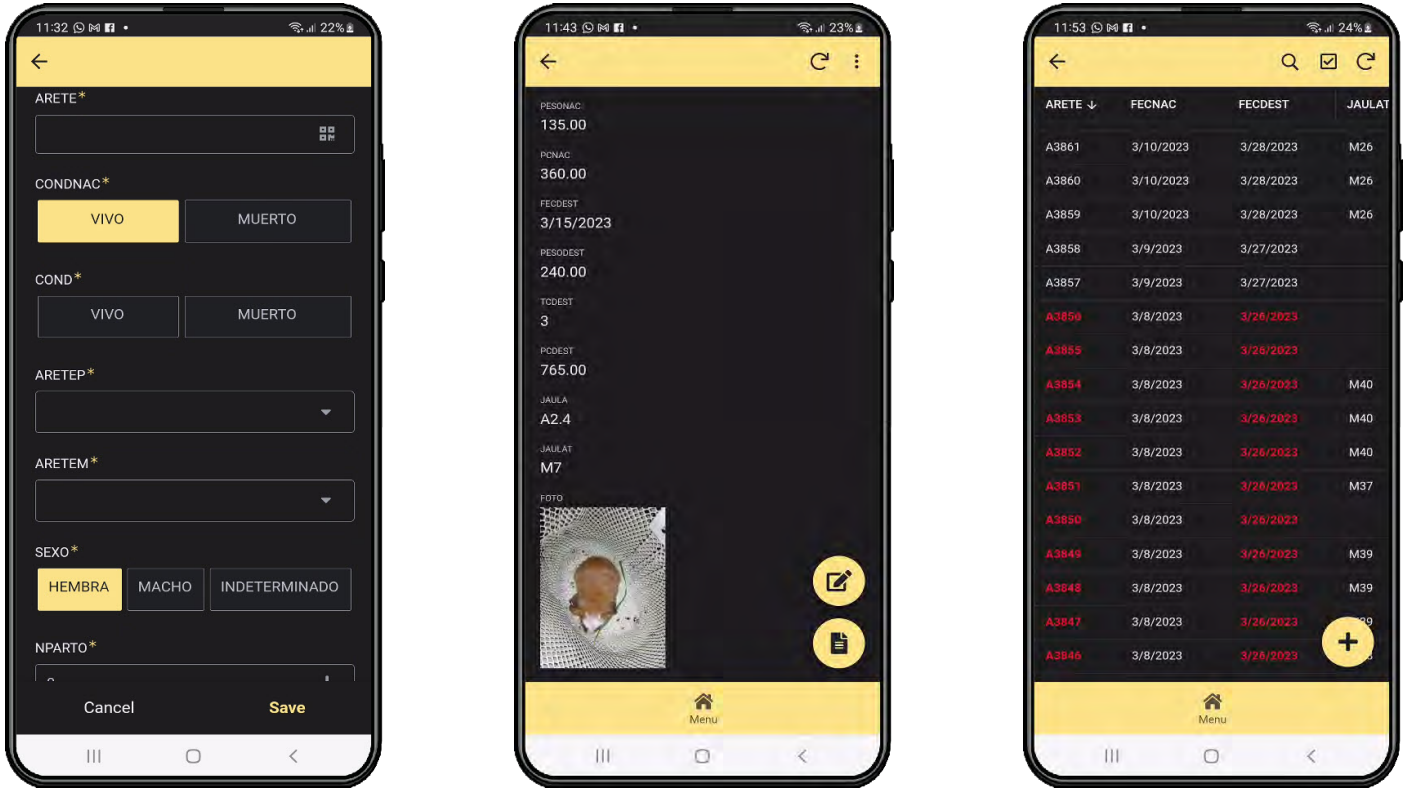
11:32 22%

ARETE*

CONDNAC*

VIVO

MUERTO

COND*

VIVO

MUERTO

ARETEP*

ARETEM*

SEXO*

HEMBRA

MACHO

INDETERMINADO

NPARTO*

Cancel

Save

11:43 23%

PESONAC
135.00

PCNAC
360.00

FECDEST
3/15/2023

PESODEST
240.00

TCDEST
3

PCDEST
765.00

JAULA
A2.4

JAULAT
M7

FOTO

Menu

11:53 24%

| ARETE ↓ | FECNAC | FECDEST | JAULAT |
|---|---|---|---|
| A3861 | 3/10/2023 | 3/28/2023 | M26 |
| A3860 | 3/10/2023 | 3/28/2023 | M26 |
| A3859 | 3/10/2023 | 3/28/2023 | M26 |
| A3858 | 3/9/2023 | 3/27/2023 | |
| A3857 | 3/9/2023 | 3/27/2023 | |
| A3856 | 3/8/2023 | 3/26/2023 | |
| A3855 | 3/8/2023 | 3/26/2023 | |
| A3854 | 3/8/2023 | 3/26/2023 | M40 |
| A3853 | 3/8/2023 | 3/26/2023 | M40 |
| A3852 | 3/8/2023 | 3/26/2023 | M40 |
| A3851 | 3/8/2023 | 3/26/2023 | M37 |
| A3850 | 3/8/2023 | 3/26/2023 | |
| A3849 | 3/8/2023 | 3/26/2023 | M39 |
| A3848 | 3/8/2023 | 3/26/2023 | M39 |
| A3847 | 3/8/2023 | 3/26/2023 | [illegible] |
| A3846 | 3/8/2023 | 3/26/2023 | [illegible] |

Menu